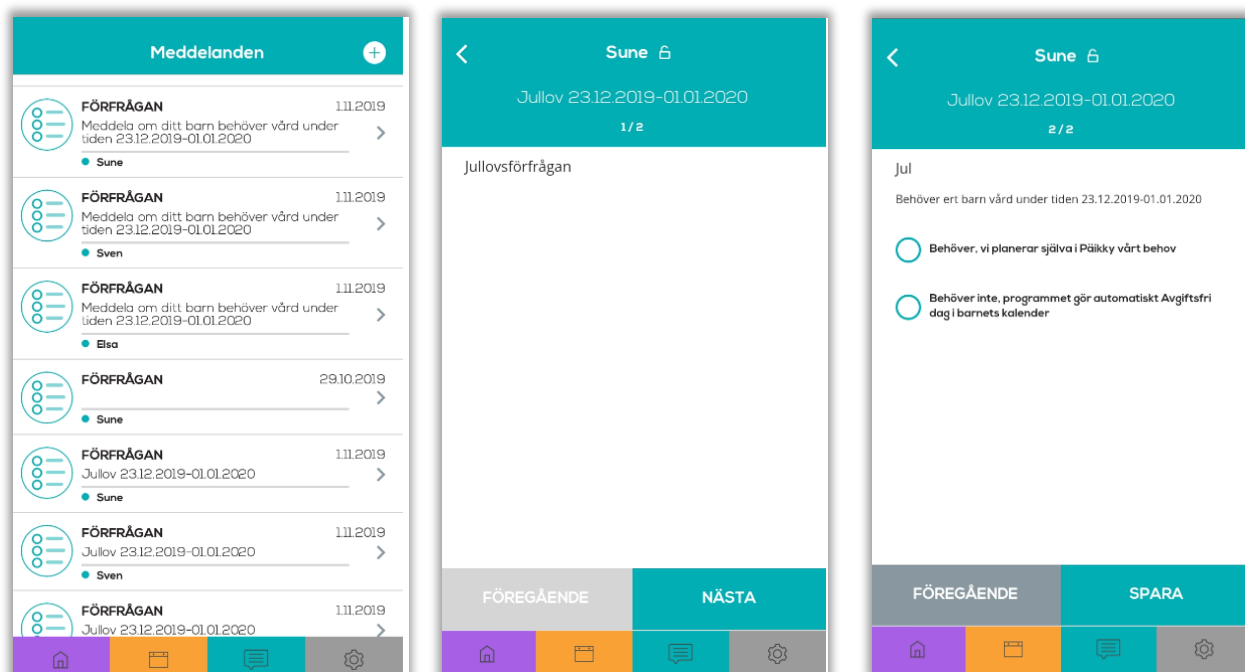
Meddelanden

FÖRFRÅGAN 1.11.2019
Meddela om ditt barn behöver vård under tiden 23.12.2019-01.01.2020
Sune

FÖRFRÅGAN 1.11.2019
Meddela om ditt barn behöver vård under tiden 23.12.2019-01.01.2020
Sven

FÖRFRÅGAN 1.11.2019
Meddela om ditt barn behöver vård under tiden 23.12.2019-01.01.2020
Elsa

FÖRFRÅGAN 29.10.2019
Sune

FÖRFRÅGAN 1.11.2019
Jullov 23.12.2019-01.01.2020
Sune

FÖRFRÅGAN 1.11.2019
Jullov 23.12.2019-01.01.2020
Sven

FÖRFRÅGAN 1.11.2019
Jullov 23.12.2019-01.01.2020

Sune
Jullov 23.12.2019-01.01.2020
1/2
Jullovsförfrågan
FÖREGÅENDE
NÄSTA

Sune
Jullov 23.12.2019-01.01.2020
2/2
Jul
Behöver ert barn vård under tiden 23.12.2019-01.01.2020
Behöver, vi planerar själva i Päikky vårt behov
Behöver inte, programmet gör automatiskt Avgiftsfri dag i barnets kalender
FÖREGÅENDE
SPARA